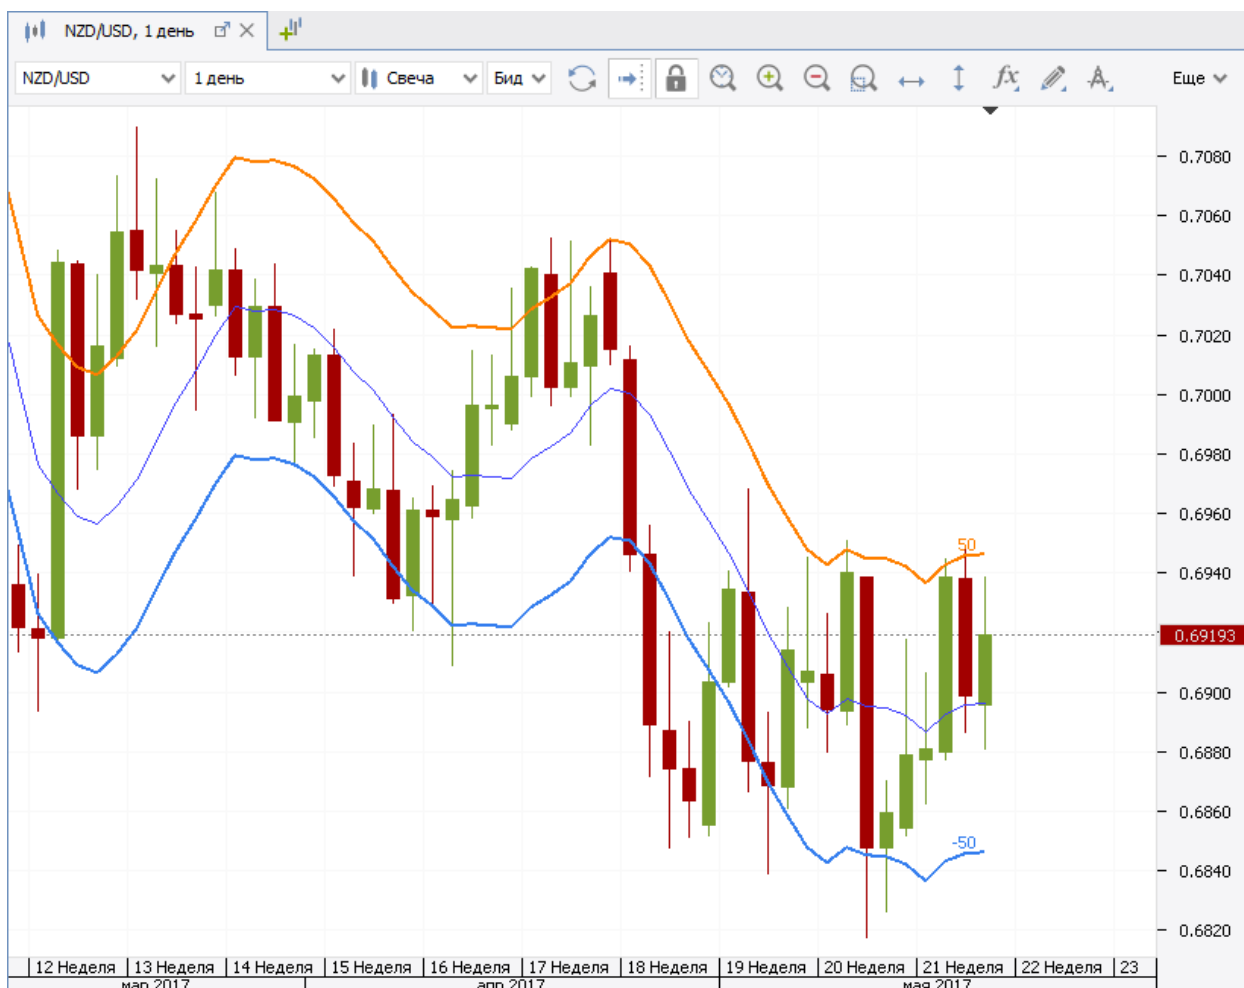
NZD/USD, 1 день

NZD/USD 1 день Свеча Бид Еще

0.7080
0.7060
0.7040
0.7020
0.7000
0.6980
0.6960
0.6940
0.69193
0.6900
0.6880
0.6860
0.6840
0.6820

50
-50

12 Неделя | 13 Неделя | 14 Неделя | 15 Неделя | 16 Неделя | 17 Неделя | 18 Неделя | 19 Неделя | 20 Неделя | 21 Неделя | 22 Неделя | 23

мар 2017 апр 2017 мая 2017